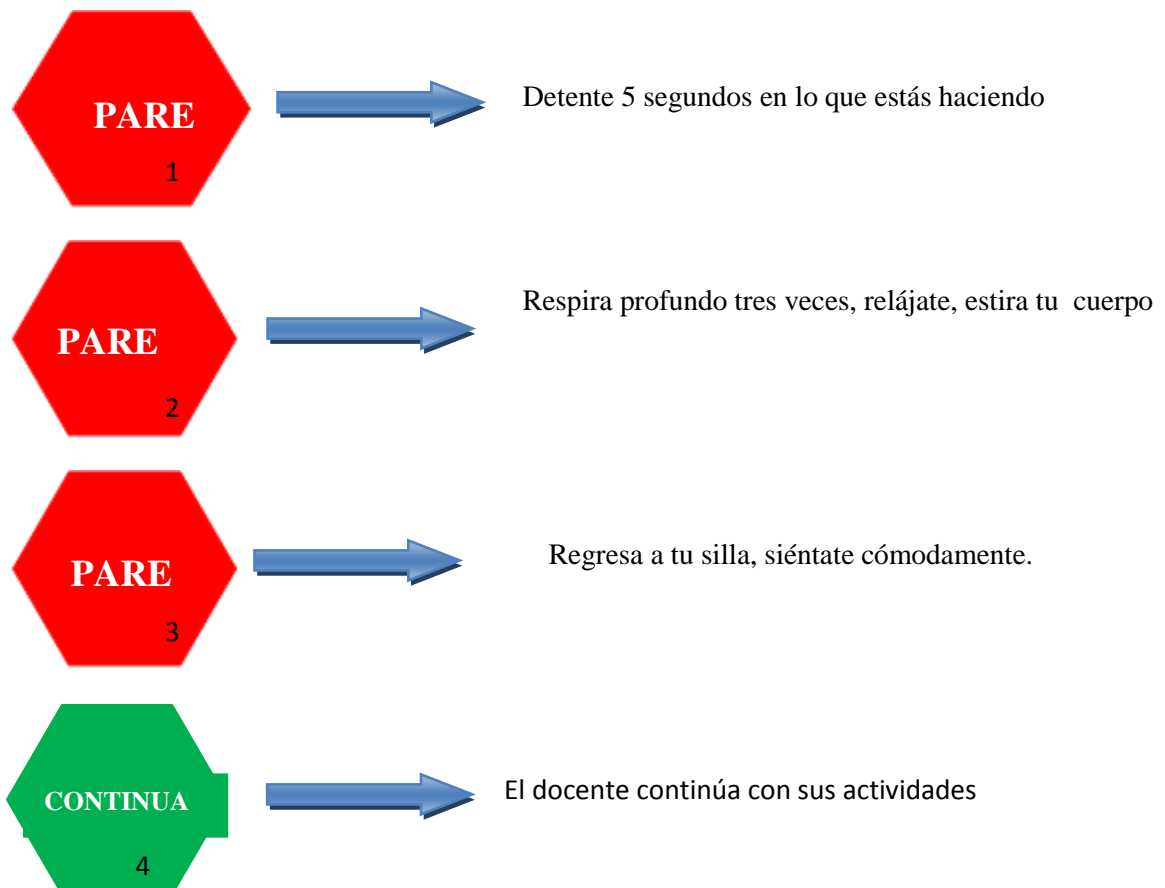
PARE
1

Detente 5 segundos en lo que estás haciendo

PARE
2

Respira profundo tres veces, relájate, estira tu cuerpo

PARE
3

Regresa a tu silla, siéntate cómodamente.

CONTINUA
4

El docente continúa con sus actividades